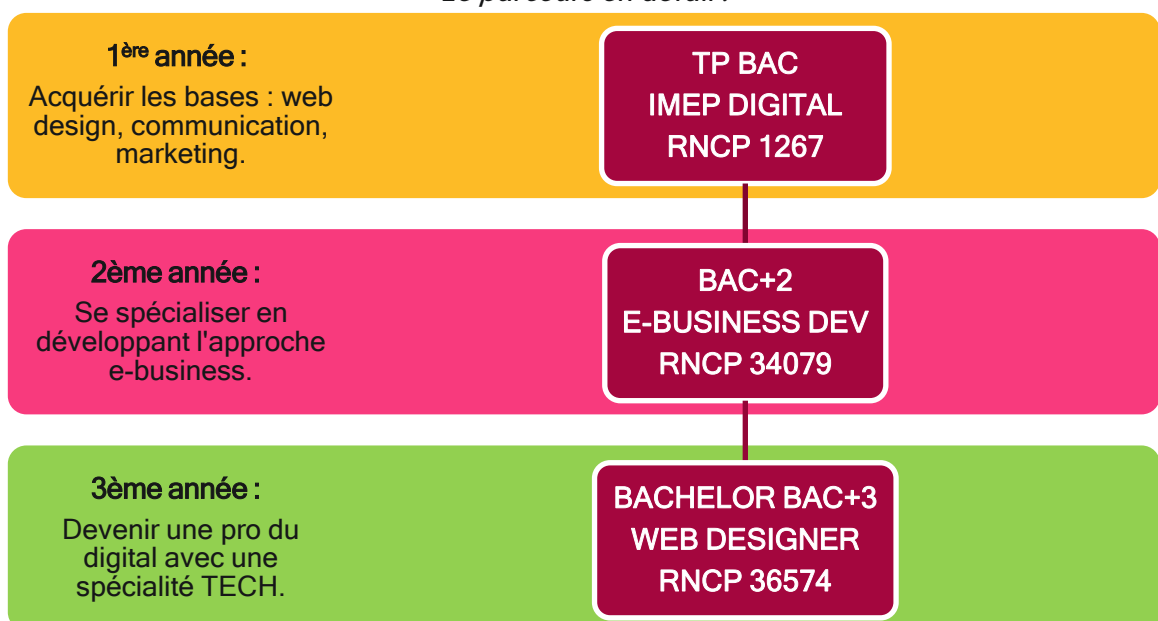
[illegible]

1$^{ère}$ année :

Acquérir les bases : web design, communication, marketing.

TP BAC
IMEP DIGITAL
RNCP 1267

2ème année :

Se spécialiser en développant l'approche e-business.

BAC+2
E-BUSINESS DEV
RNCP 34079

3ème année :

Devenir une pro du digital avec une spécialité TECH.

BACHELOR BAC+3
WEB DESIGNER
RNCP 36574